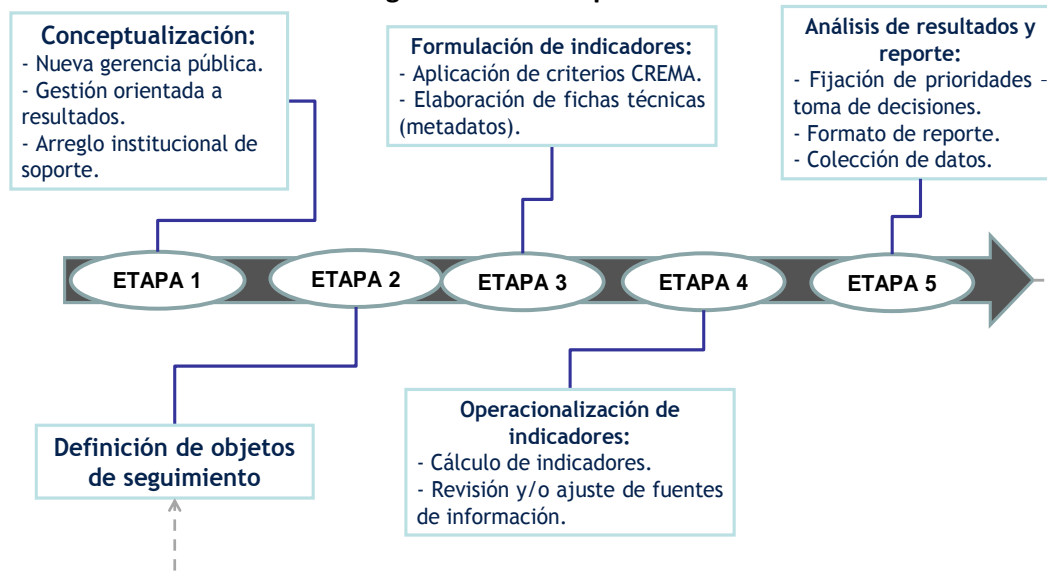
Conceptualización:
- Nueva gerencia pública.
- Gestión orientada a resultados.
- Arreglo institucional de soporte.

Formulación de indicadores:
- Aplicación de criterios CREMA.
- Elaboración de fichas técnicas (metadatos).

Análisis de resultados y reporte:
- Fijación de prioridades - toma de decisiones.
- Formato de reporte.
- Colección de datos.

ETAPA 1

ETAPA 2

ETAPA 3

ETAPA 4

ETAPA 5

Definición de objetos de seguimiento

Operacionalización de indicadores:
- Cálculo de indicadores.
- Revisión y/o ajuste de fuentes de información.